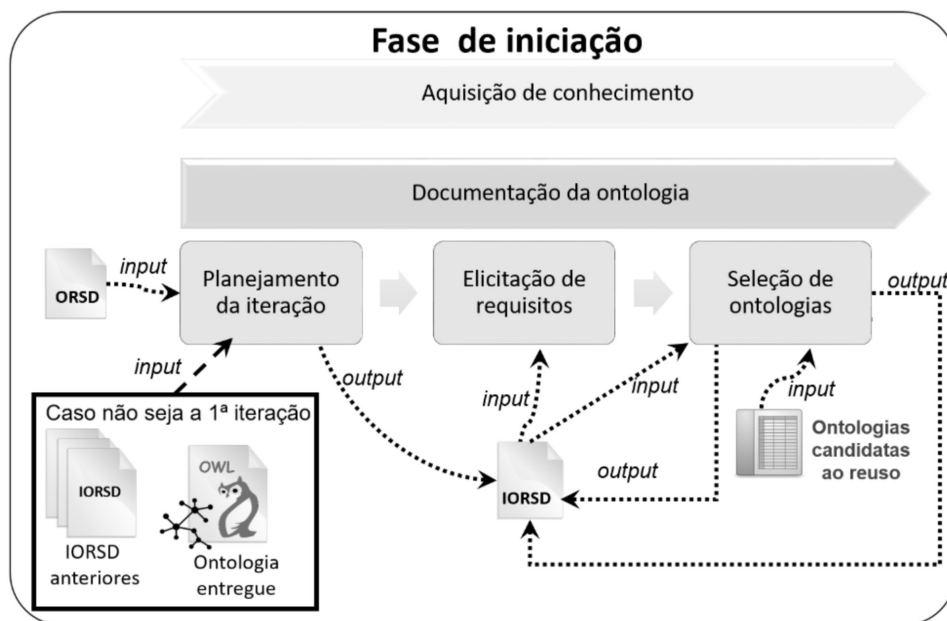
Fase de iniciação

Aquisição de conhecimento

Documentação da ontologia

ORSD

input

Planejamento da iteração

Elicitação de requisitos

Seleção de ontologias

output

input

output

input

input

input

Caso não seja a 1ª iteração

IORSD

OWL

IORSD anteriores

Ontologia entregue

output

IORSD

Ontologias candidatas ao reuso